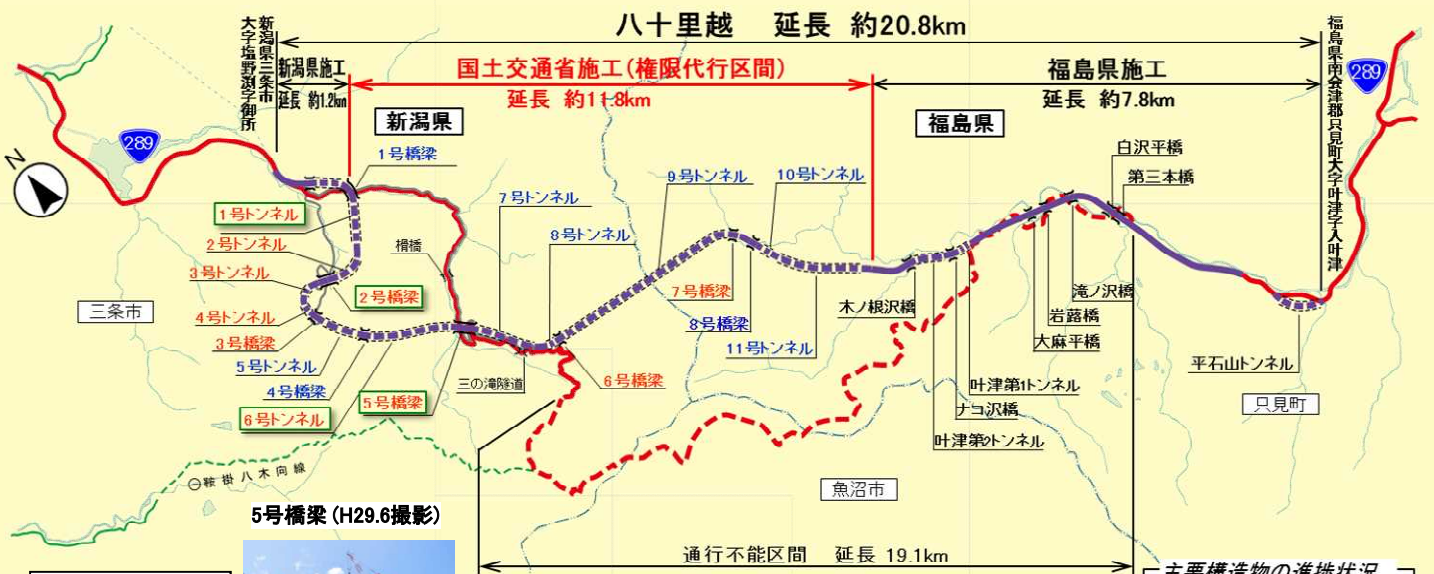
八十里越　延長 約20.8km

新潟県三条市大字塩野渕字御所

福島県南会津郡只見町大字叶津字入叶津

新潟県施工
延長 約1.2km

国土交通省施工(権限代行区間)
延長 約11.8km

福島県施工
延長 約7.8km

新潟県

福島県

289

289

N

1号橋梁
1号トンネル
2号トンネル
3号トンネル
4号トンネル
3号橋梁
5号トンネル
4号橋梁
6号トンネル
5号橋梁
2号橋梁
桶橋
三の滝隧道
7号トンネル
8号トンネル
6号橋梁
9号トンネル
7号橋梁
8号橋梁
11号トンネル
10号トンネル
木ノ根沢橋
白沢平橋
第三本橋
滝ノ沢橋
岩蕗橋
大麻平橋
叶津第1トンネル
ナコ沢橋
叶津第2トンネル
平石山トンネル

三条市
只見町
魚沼市

鞍掛八木向線

5号橋梁(H29.6撮影)

通行不能区間　延長 19.1km

主要構造物の進捗状況